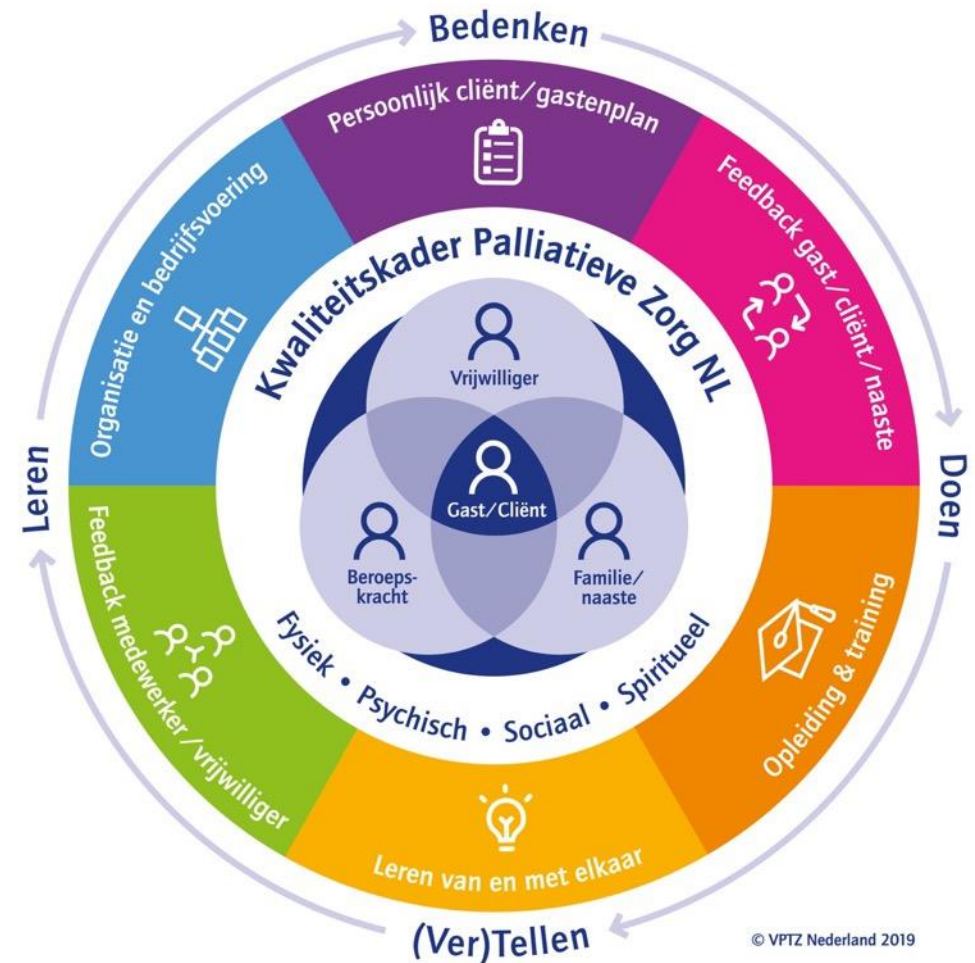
Bedenken

Persoonlijk cliënt/gastenplan

Feedback gast/cliënt/naaste

Doen

Opleiding & training

Leren van en met elkaar

(Ver)Tellen

Feedback medewerker/vrijwilliger

Leren

Organisatie en bedrijfsvoering

Kwaliteitskader Palliatieve Zorg NL

Vrijwilliger

Gast/Cliënt

Beroeps-kracht

Familie/naaste

Fysiek • Psychisch • Sociaal • Spiritueel

© VPTZ Nederland 2019